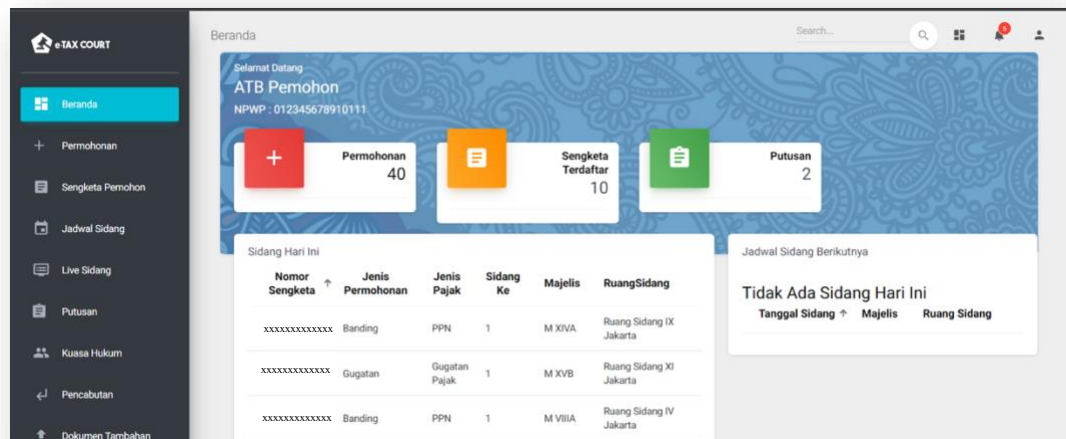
eTAX COURT

Beranda
Permohonan
Sengketa Pemohon
Jadwal Sidang
Live Sidang
Putusan
Kuasa Hukum
Pencabutan
Dokumen Tambahan

Beranda

Search...

5

Selamat Datang
ATB Pemohon
NPWP : 012345678910111

Permohonan
40

Sengketa Terdaftar
10

Putusan
2

Sidang Hari Ini

| Nomor Sengketa ↑ | Jenis Permohonan | Jenis Pajak | Sidang Ke | Majelis | RuangSidang |
|---|---|---|---|---|---|
| xxxxxxxxxxxxx | Banding | PPN | 1 | M XIVA | Ruang Sidang IX Jakarta |
| xxxxxxxxxxxxx | Gugatan | Gugatan Pajak | 1 | M XVB | Ruang Sidang XI Jakarta |
| xxxxxxxxxxxxx | Banding | PPN | 1 | M VIIIA | Ruang Sidang IV Jakarta |

Jadwal Sidang Berikutnya

Tidak Ada Sidang Hari Ini

| Tanggal Sidang ↑ | Majelis | Ruang Sidang |
|---|---|---|